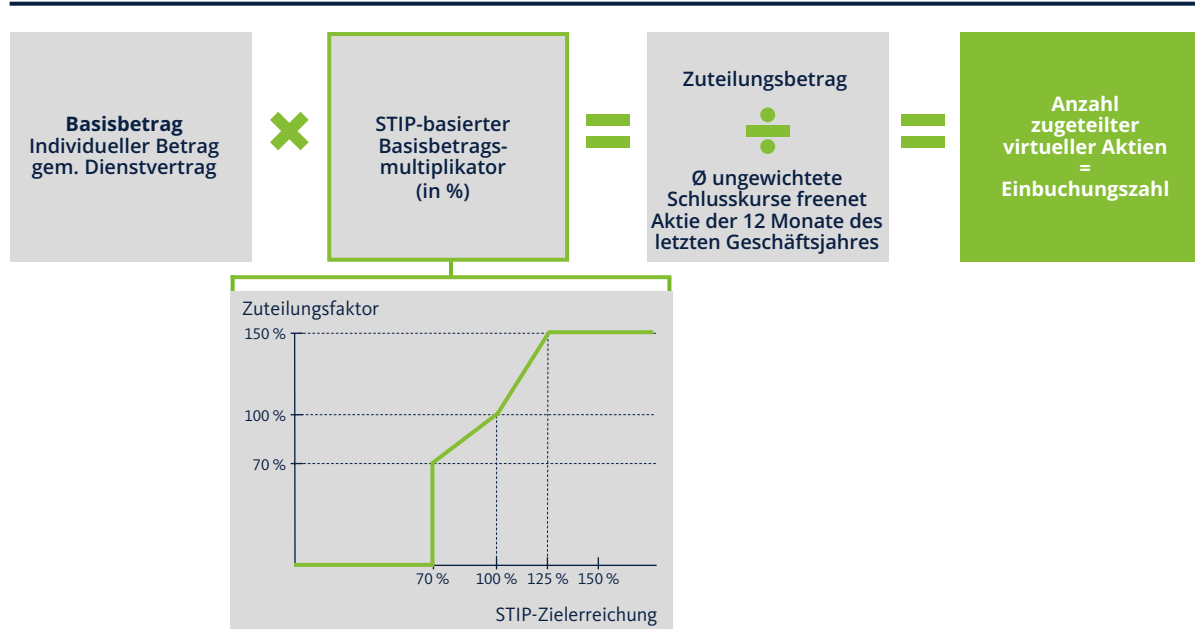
**Basisbetrag**
Individueller Betrag gem. Dienstvertrag

STIP-basierter Basisbetragsmultiplikator (in %)

Zuteilungsbetrag

Ø ungewichtete Schlusskurse freenet Aktie der 12 Monate des letzten Geschäftsjahres

Anzahl zugeteilter virtueller Aktien = Einbuchungszahl

Zuteilungsfaktor

150 %

100 %

70 %

70 %

100 %

125 %

150 %

STIP-Zielerreichung